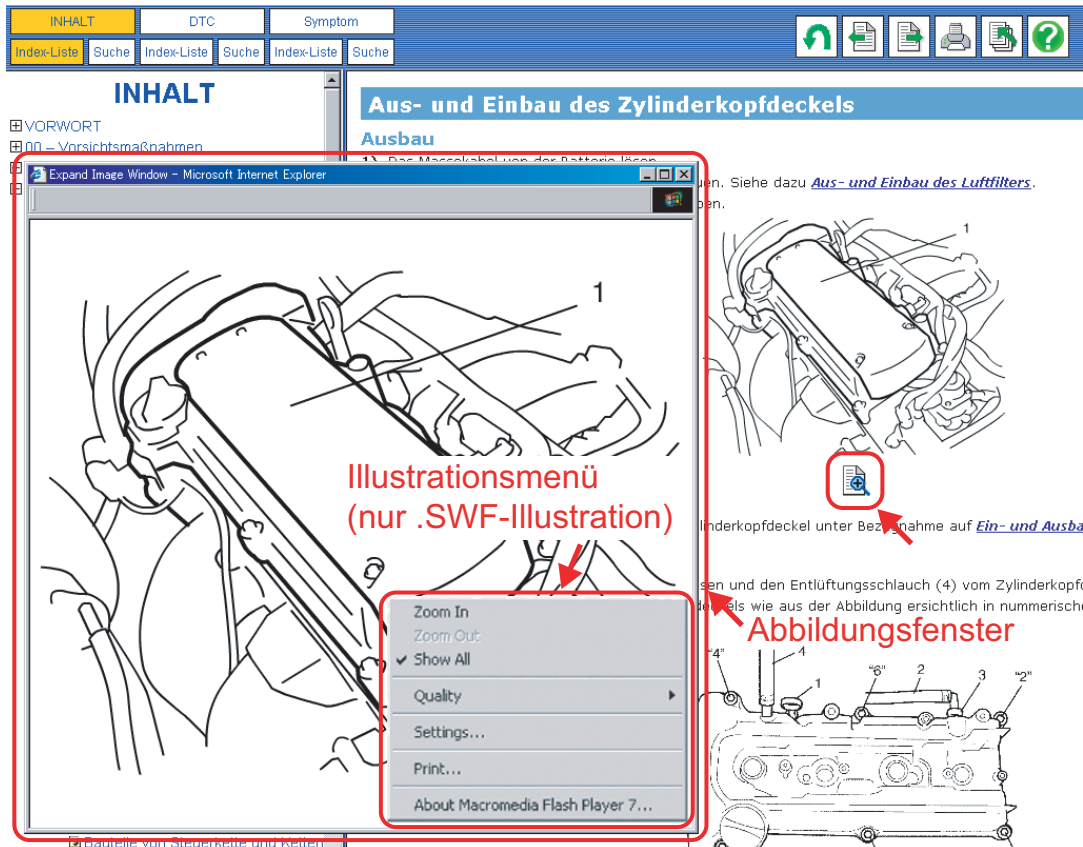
INHALT DTC Symptom
Index-Liste Suche Index-Liste Suche Index-Liste Suche

INHALT
⊞VORWORT
⊞00 – Vorsichtsmaßnahmen

Expand Image Window – Microsoft Internet Explorer

1

Illustrationsmenü
(nur .SWF-Illustration)

Zoom In
Zoom Out
✔ Show All
Quality
Settings...
Print...
About Macromedia Flash Player 7...

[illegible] Bauteile von Steuerkette und Ketten

Aus- und Einbau des Zylinderkopfdeckels

Ausbau

1) Das Massekabel von der Batterie lösen.
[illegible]uen. Siehe dazu Aus- und Einbau des Luftfilters.
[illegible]ben.

1

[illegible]nderkopfdeckel unter Bezugnahme auf Ein- und Ausba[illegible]

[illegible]sen und den Entlüftungsschlauch (4) vom Zylinderkopf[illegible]
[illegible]ckels wie aus der Abbildung ersichtlich in nummerisch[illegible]

Abbildungsfenster

"4" 4 1 "6" 2 3 "2"